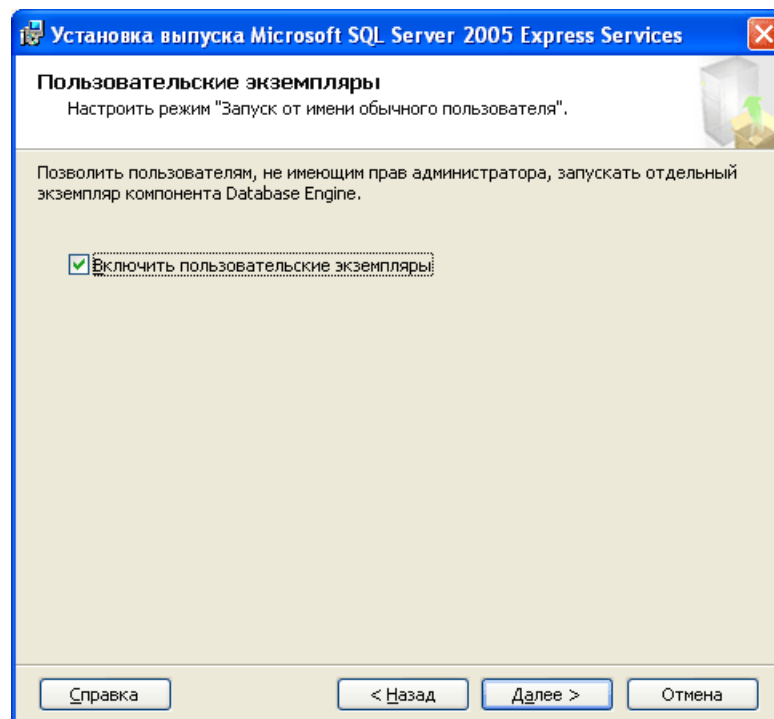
Установка выпуска Microsoft SQL Server 2005 Express Services

Пользовательские экземпляры
Настроить режим "Запуск от имени обычного пользователя".

Позволить пользователям, не имеющим прав администратора, запускать отдельный экземпляр компонента Database Engine.

Включить пользовательские экземпляры

Справка
< Назад
Далее >
Отмена